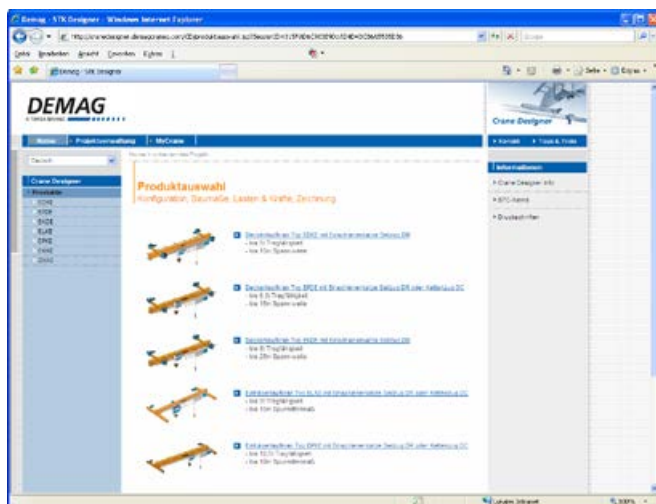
Demag - STK Designer - Windows Internet Explorer

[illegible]

Datei Bearbeiten Ansicht Favoriten Extras ?

Demag - STK Designer

DEMAG

Crane Designer

Home | Projektverwaltung | MyCrane

Kontakt | Tipps & Tricks

Deutsch

Crane Designer
Produkte
EDKE
EKDE
EKDE
ELKE
EPKE
EHKE
ZKKE

Informationen

Crane Designer Info

STC-Admin

Druckansichten

Produktauswahl
Konfiguration, Baumaße, Lasten & Kräfte, Zeichnung

Deckenlaufkran Typ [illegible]
- bis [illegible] Tragfähigkeit
- bis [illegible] Spannweite

Deckenlaufkran Typ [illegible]
- bis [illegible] Tragfähigkeit
- bis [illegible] Spannweite

Deckenlaufkran Typ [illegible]
- bis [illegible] Tragfähigkeit
- bis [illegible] Spannweite

Einträgerlaufkran Typ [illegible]
- bis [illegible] Tragfähigkeit
- bis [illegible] Spurmittenmaß

Einträgerlaufkran Typ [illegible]
- bis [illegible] Tragfähigkeit
- bis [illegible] Spurmittenmaß

Lokales Intranet

100%